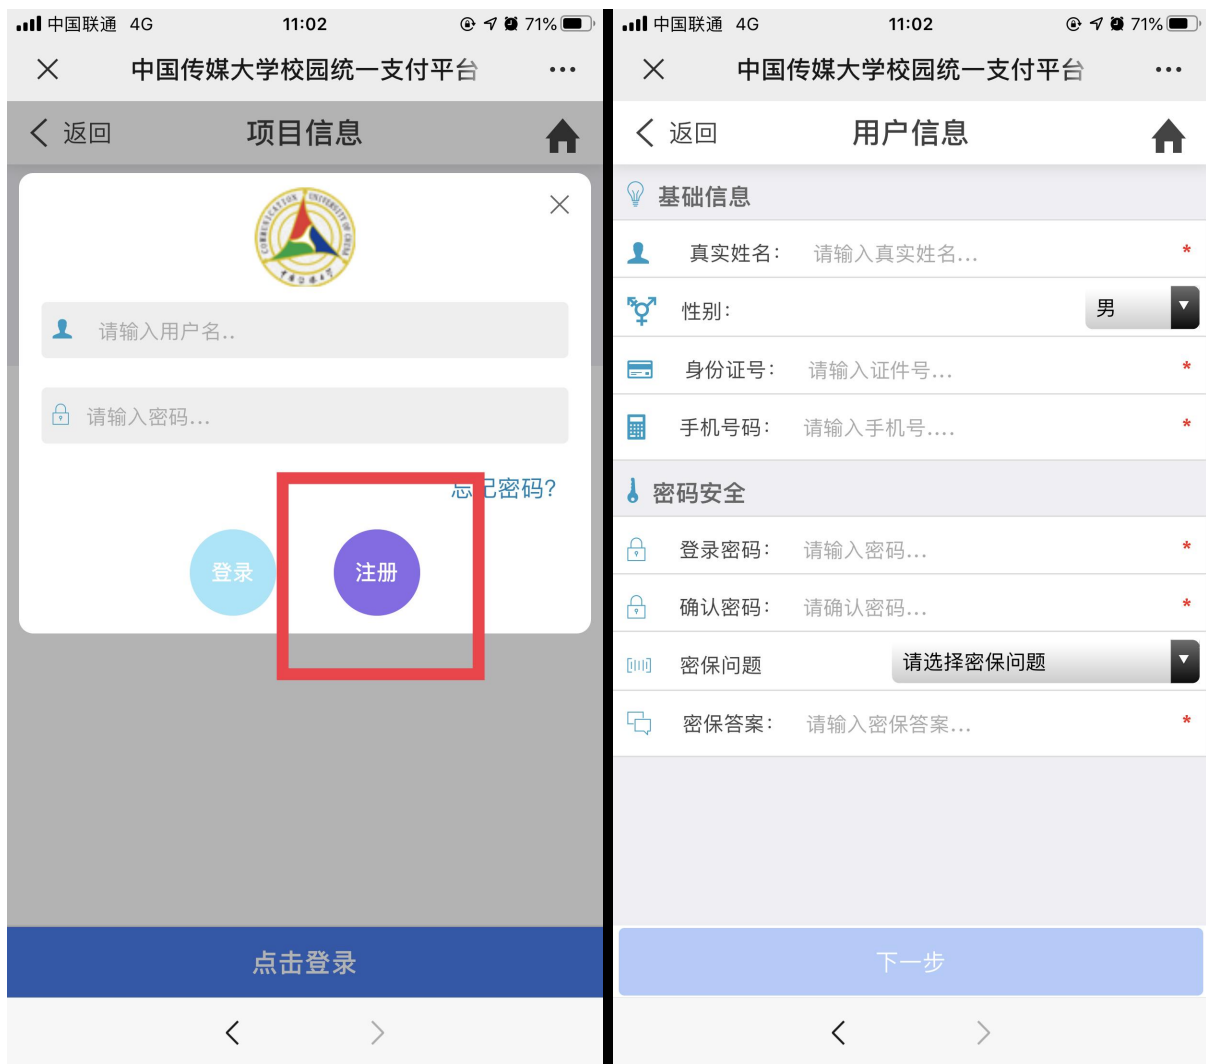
中国联通 4G 11:02 71%

中国传媒大学校园统一支付平台

返回 项目信息

COMMUNICATION UNIVERSITY OF CHINA

请输入用户名..

请输入密码...

忘记密码?

登录

注册

点击登录

中国联通 4G 11:02 71%

中国传媒大学校园统一支付平台

返回 用户信息

基础信息

真实姓名: 请输入真实姓名... *

性别: 男

身份证号: 请输入证件号... *

手机号码: 请输入手机号.... *

密码安全

登录密码: 请输入密码... *

确认密码: 请确认密码... *

密保问题 请选择密保问题

密保答案: 请输入密保答案... *

下一步